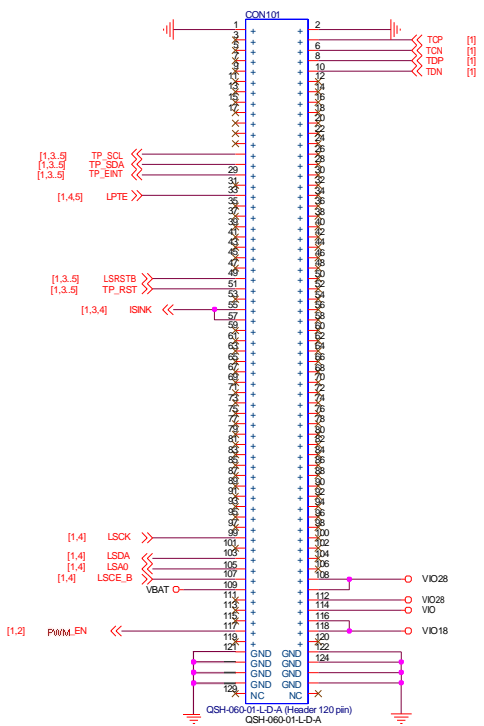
CON101

1 2
3
5 6
7 8
9 10
11 12
13 14
15 16
17 18
19 20
21 22
23 24
25 26
27 28
29 30
31 32
33 34
35 36
37 38
39 40
41 42
43 44
45 46
47 48
49 50
51 52
53 54
55 56
57 58
59 60
61 62
63 64
65 66
67 68
69 70
71 72
73 74
75 76
77 78
79 80
81 82
83 84
85 86
87 88
89 90
91 92
93 94
95 96
97 98
99 100
101 102
103 104
105 106
107 108
109 110
111 112
113 114
115 116
117 118
119 120
121 122
124
129

TCP [1]
TCN [1]
TDP [1]
TDN [1]

[1,3,5] TP_SCL
[1,3,5] TP_SDA
[1,3,5] TP_EINT
[1,4,5] LPTE
[1,3,5] LSRSTB
[1,3,5] TP_RST
[1,3,4] ISINK
[1,4] LSCK
[1,4] LSDA
[1,4] LSA0
[1,4] LSCE_B
VBAT
VIO28
VIO28
VIO
VIO18
[1,2] PWM_EN

GND GND
GND GND
GND GND
GND GND
NC NC

QSH-060-01-L-D-A (Header 120 piin)
QSH-060-01-L-D-A